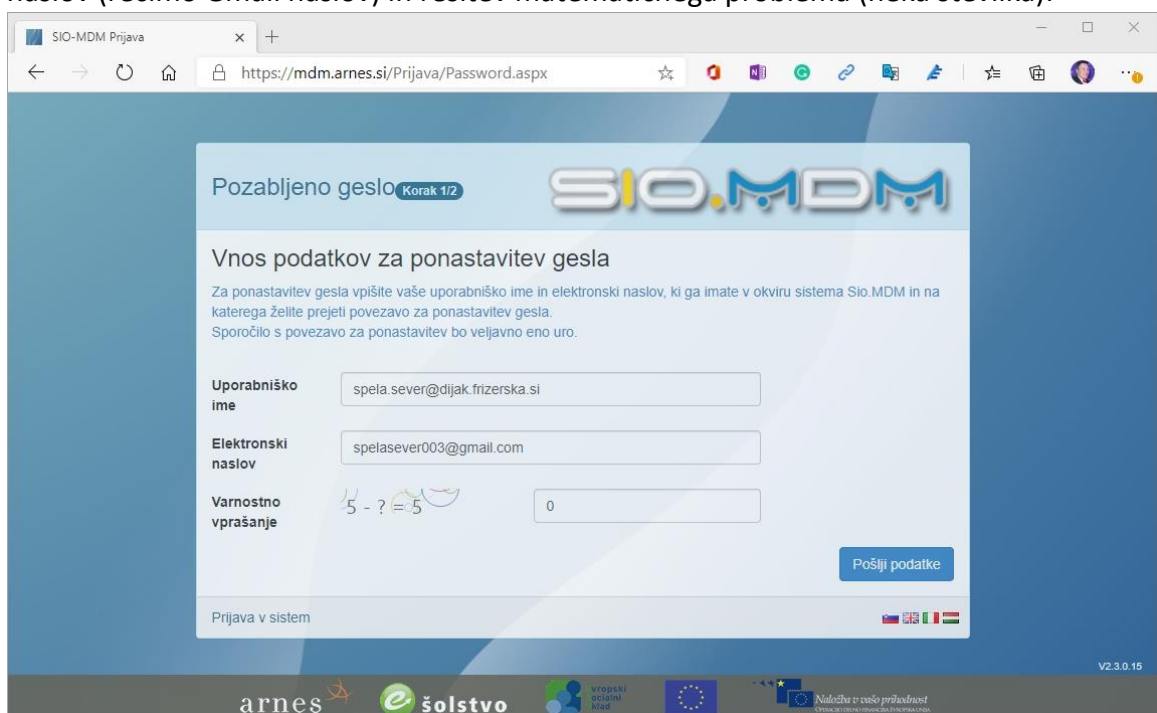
SIO-MDM Prijava

https://mdm.arnes.si/Prijava/Password.aspx

Pozabljeno geslo Korak 1/2

SIO.MDM

Vnos podatkov za ponastavitev gesla

Za ponastavitev gesla vpišite vaše uporabniško ime in elektronski naslov, ki ga imate v okviru sistema Sio.MDM in na katerega želite prejeti povezavo za ponastavitev gesla.
Sporočilo s povezavo za ponastavitev bo veljavno eno uro.

Uporabniško ime spela.sever@dijak.frizerska.si

Elektronski naslov spelasever003@gmail.com

Varnostno vprašanje $5 - ? = 5$ 0

Pošlji podatke

Prijava v sistem

V2.3.0.15

arnes šolstvo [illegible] Naložba v vašo prihodnost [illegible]